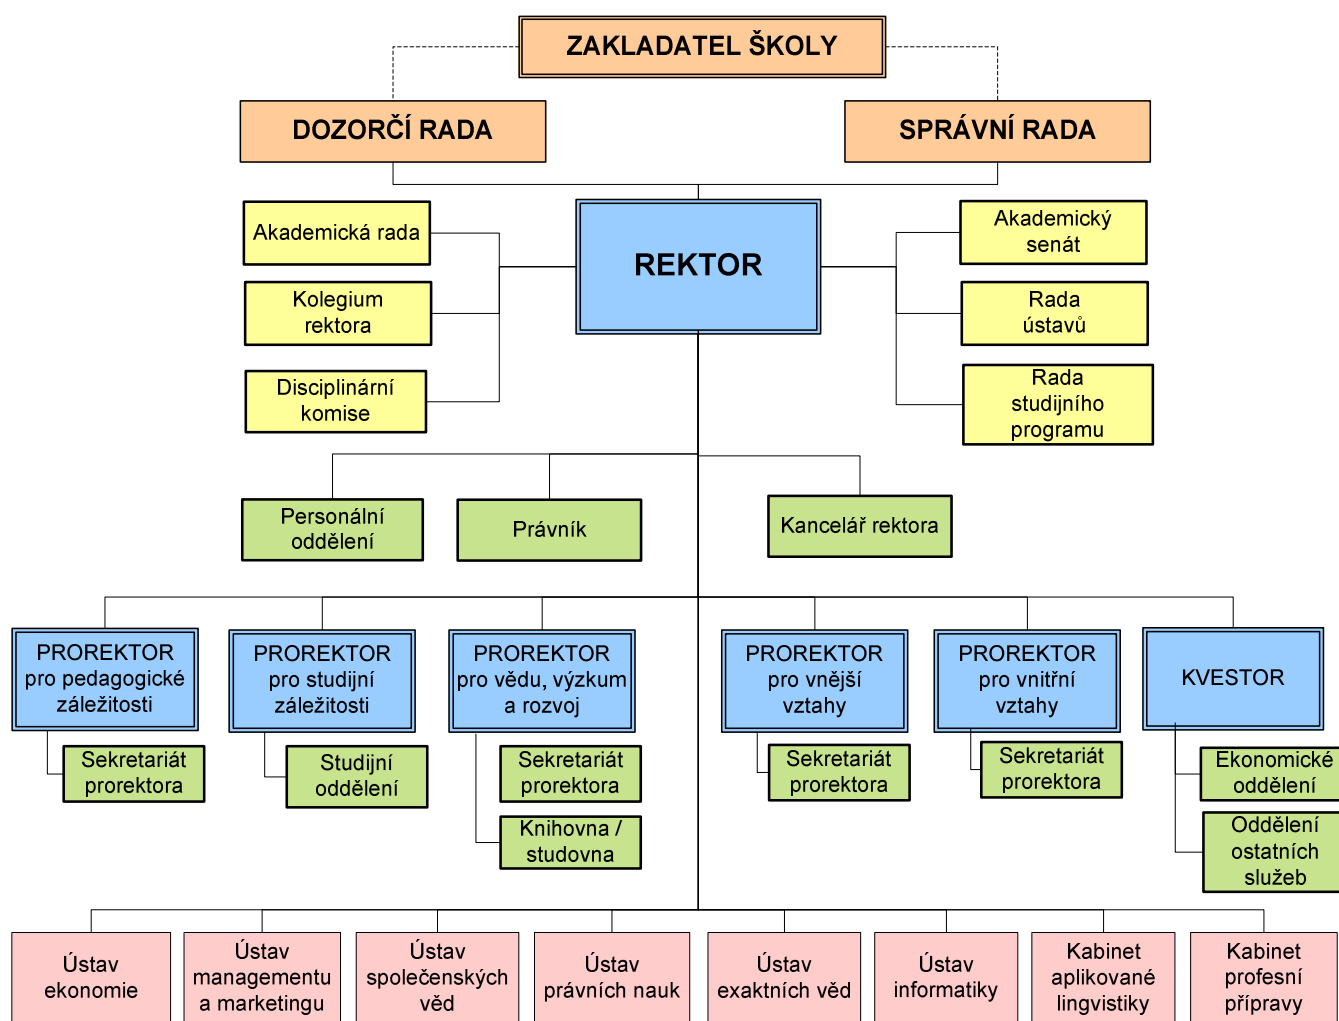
ZAKLADATEL ŠKOLY

DOZORČÍ RADA

SPRÁVNÍ RADA

Akademická rada

Kolegium rektora

Disciplinární komise

REKTOR

Akademický senát

Rada ústavů

Rada studijního programu

Personální oddělení

Právník

Kancelář rektora

PROREKTOR pro pedagogické záležitosti

Sekretariát prorektora

PROREKTOR pro studijní záležitosti

Studijní oddělení

PROREKTOR pro vědu, výzkum a rozvoj

Sekretariát prorektora

Knihovna / studovna

PROREKTOR pro vnější vztahy

Sekretariát prorektora

PROREKTOR pro vnitřní vztahy

Sekretariát prorektora

KVESTOR

Ekonomické oddělení

Oddělení ostatních služeb

Ústav ekonomie

Ústav managementu a marketingu

Ústav společenských věd

Ústav právních nauk

Ústav exaktních věd

Ústav informatiky

Kabinet aplikované lingvistiky

Kabinet profesní přípravy